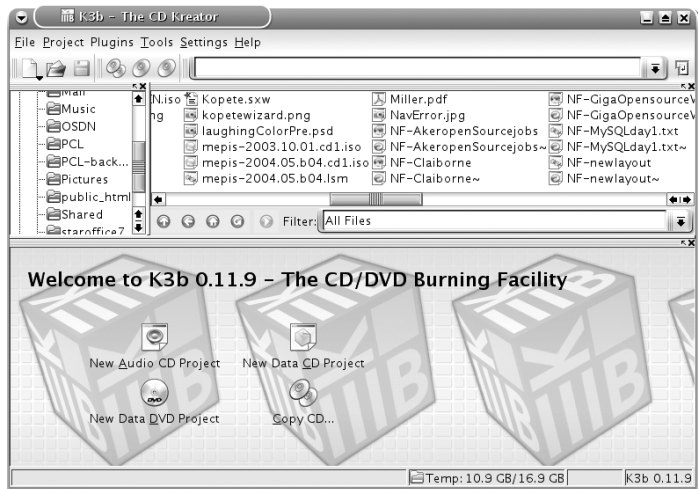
K3b - The CD Kreator

File Project Plugins Tools Settings Help

Mail
Music
OSDN
PCL
PCL-back...
Pictures
public_html
Shared
staroffice7

N.iso
ng

Kopete.sxw
kopetewizard.png
laughingColorPre.psd
mepis-2003.10.01.cd1.iso
mepis-2004.05.b04.cd1.iso
mepis-2004.05.b04.lsm

Miller.pdf
NavError.jpg
NF-AkeropenSourcejobs
NF-AkeropenSourcejobs~
NF-Claiborne
NF-Claiborne~

NF-GigaOpensourceV
NF-GigaOpensourceV
NF-MySQLday1.txt
NF-MySQLday1.txt~
NF-newlayout
NF-newlayout~

Filter: All Files

Welcome to K3b 0.11.9 - The CD/DVD Burning Facility

New Audio CD Project
New Data CD Project
New Data DVD Project
Copy CD...

Temp: 10.9 GB/16.9 GB
K3b 0.11.9